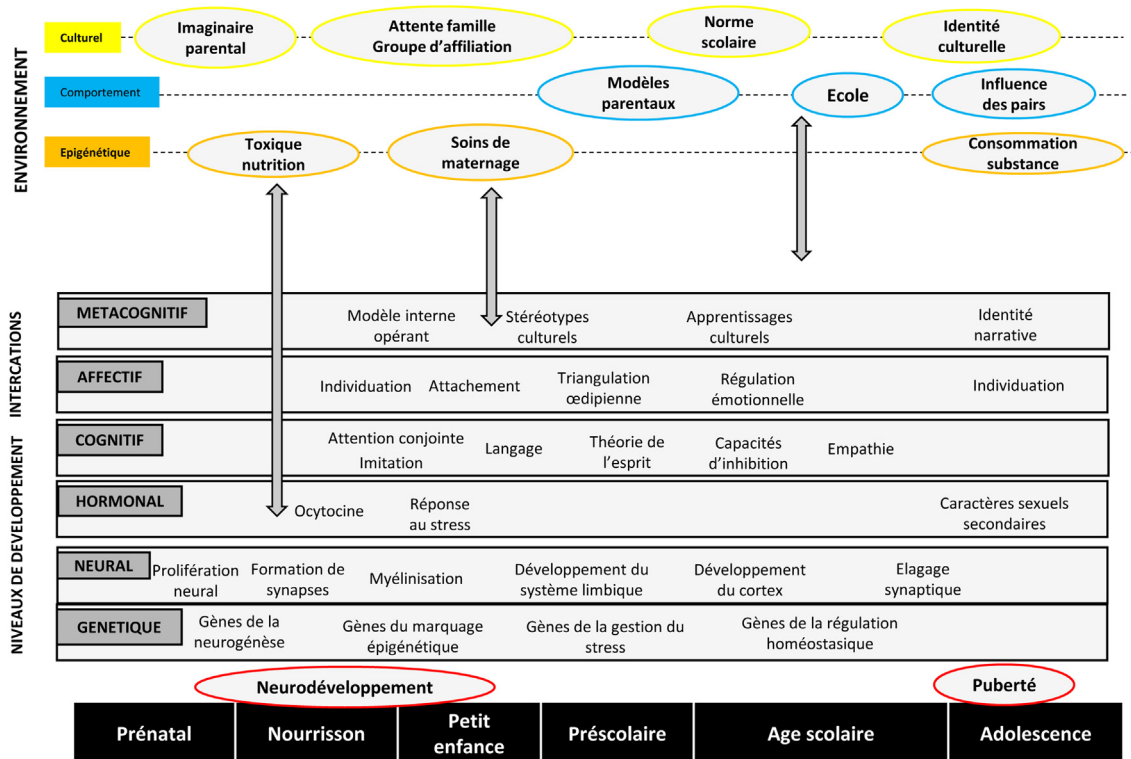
ENVIRONNEMENT

Culturel
Imaginaire parental
Attente famille Groupe d'affiliation
Norme scolaire
Identité culturelle

Comportement
Modèles parentaux
Ecole
Influence des pairs

Epigénétique
Toxique nutrition
Soins de maternage
Consommation substance

INTERCATIONS

NIVEAUX DE DEVELOPPEMENT

METACOGNITIF
Modèle interne opérant
Stéréotypes culturels
Apprentissages culturels
Identité narrative

AFFECTIF
Individuation
Attachement
Triangulation œdipienne
Régulation émotionnelle
Individuation

COGNITIF
Attention conjointe
Imitation
Langage
Théorie de l'esprit
Capacités d'inhibition
Empathie

HORMONAL
Ocytocine
Réponse au stress
Caractères sexuels secondaires

NEURAL
Prolifération neural
Formation de synapses
Myélinisation
Développement du système limbique
Développement du cortex
Elagage synaptique

GENETIQUE
Gènes de la neurogénèse
Gènes du marquage épigénétique
Gènes de la gestion du stress
Gènes de la régulation homéostasique

Neurodéveloppement
Puberté

| Prénatal | Nourrisson | Petit enfance | Préscolaire | Age scolaire | Adolescence |
|---|---|---|---|---|---|